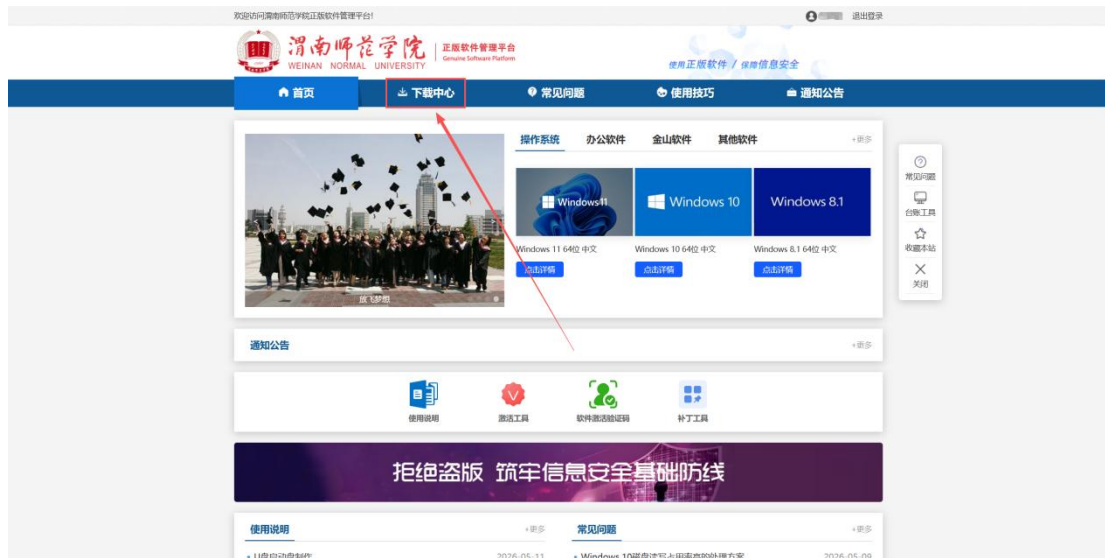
欢迎访问渭南师范学院正版软件管理平台!

退出登录

渭南师范学院
WEINAN NORMAL UNIVERSITY

正版软件管理平台
Genuine Software Platform

使用正版软件 / 保障信息安全

首页
下载中心
常见问题
使用技巧
通知公告

操作系统
办公软件
金山软件
其他软件
+更多

放飞梦想

Windows11
Windows 10
Windows 8.1

Windows 11 64位 中文
点击详情
Windows 10 64位 中文
点击详情
Windows 8.1 64位 中文
点击详情

常见问题
台账工具
收藏本站
关闭

通知公告
+更多

使用说明
激活工具
软件激活验证码
补丁工具

拒绝盗版 筑牢信息安全基础防线

使用说明
+更多
U盘启动盘制作
2026-05-11

常见问题
+更多
Windows 10磁盘读写占用率高的处理方案
2026-05-09